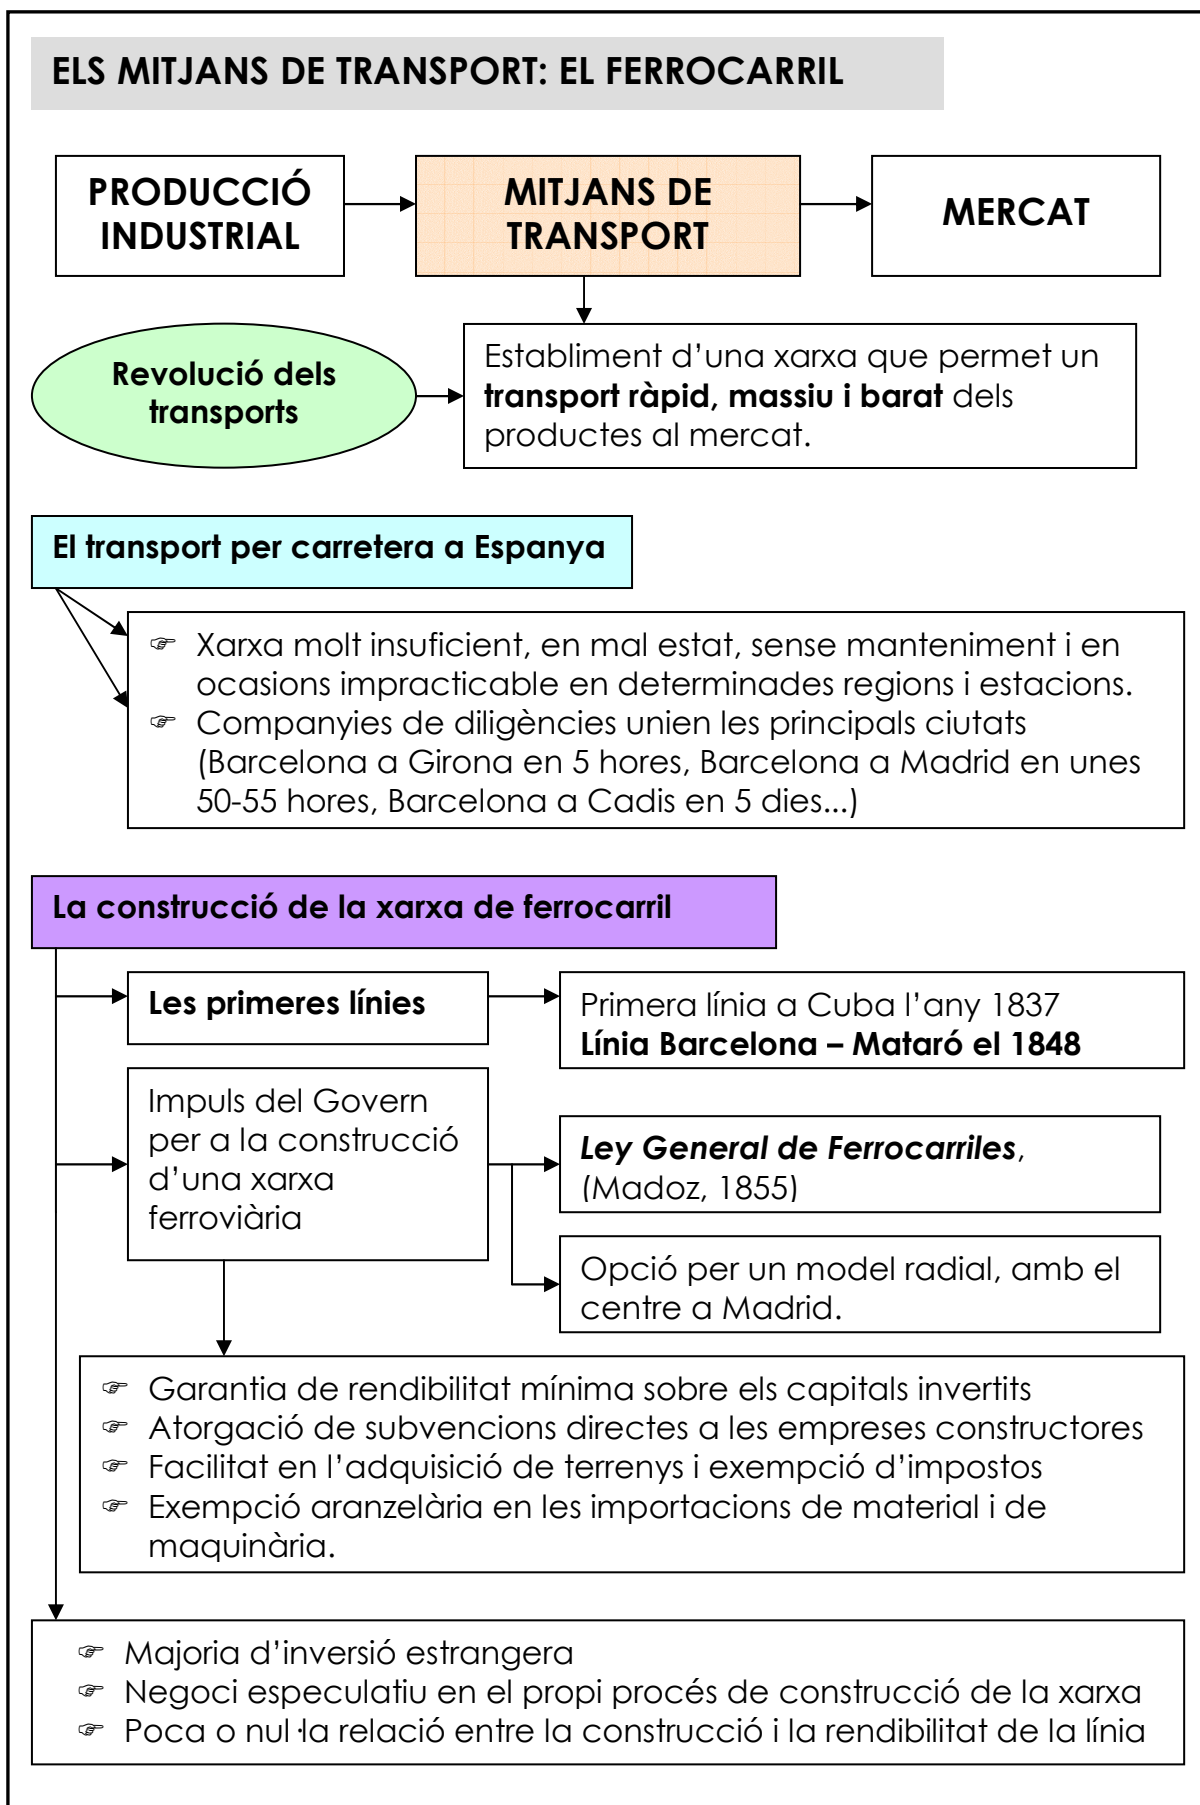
ELS MITJANS DE TRANSPORT: EL FERROCARRIL

PRODUCCIÓ INDUSTRIAL

MITJANS DE TRANSPORT

MERCAT

Revolució dels transports

Establiment d'una xarxa que permet un **transport ràpid, massiu i barat** dels productes al mercat.

El transport per carretera a Espanya

☞ Xarxa molt insuficient, en mal estat, sense manteniment i en ocasions impracticable en determinades regions i estacions.
☞ Companyies de diligències unien les principals ciutats (Barcelona a Girona en 5 hores, Barcelona a Madrid en unes 50-55 hores, Barcelona a Cadis en 5 dies...)

La construcció de la xarxa de ferrocarril

Les primeres línies

Primera línia a Cuba l'any 1837
**Línia Barcelona – Mataró el 1848**

Impuls del Govern per a la construcció d'una xarxa ferroviària

*Ley General de Ferrocarriles*, (Madoz, 1855)

Opció per un model radial, amb el centre a Madrid.

☞ Garantia de rendibilitat mínima sobre els capitals invertits
☞ Atorgació de subvencions directes a les empreses constructores
☞ Facilitat en l'adquisició de terrenys i exempció d'impostos
☞ Exempció aranzelària en les importacions de material i de maquinària.

☞ Majoria d'inversió estrangera
☞ Negoci especulatiu en el propi procés de construcció de la xarxa
☞ Poca o nul·la relació entre la construcció i la rendibilitat de la línia